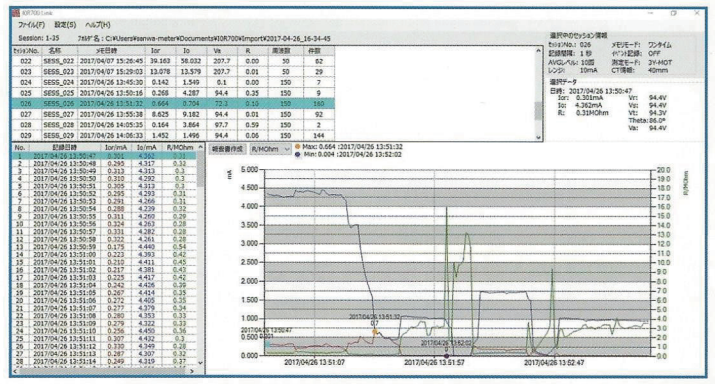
IOR700 Link

ファイル(F) 設定(S) ヘルプ(H)

Session: 1-35 フォルダ名：C:¥Users¥sanwa-meter¥Documents¥IOR700¥Import¥2017-04-26_16-34-45

| セッションNo. | 名称 | 記録日時 | Ior | Io | Vs | R | 周波数 | 件数 |
|---|---|---|---|---|---|---|---|---|
| 022 | SESS_022 | 2017/04/07 15:26:45 | 39.163 | 58.032 | 207.7 | 0.00 | 50 | 62 |
| 023 | SESS_023 | 2017/04/07 15:29:03 | 13.078 | 13.579 | 207.7 | 0.01 | 50 | 29 |
| 024 | SESS_024 | 2017/04/26 13:45:30 | 0.142 | 1.549 | 0.1 | 0.00 | 150 | 7 |
| 025 | SESS_025 | 2017/04/26 13:50:16 | 0.268 | 4.487 | 94.4 | 0.35 | 150 | 9 |
| 026 | SESS_026 | 2017/04/26 13:51:32 | 0.664 | 0.704 | 72.3 | 0.10 | 150 | 160 |
| 027 | SESS_027 | 2017/04/26 13:55:38 | 8.625 | 9.182 | 94.4 | 0.01 | 150 | 92 |
| 028 | SESS_028 | 2017/04/26 14:05:35 | 0.164 | 3.864 | 97.7 | 0.59 | 150 | 2 |
| 029 | SESS_029 | 2017/04/26 14:06:33 | 1.452 | 1.496 | 94.4 | 0.06 | 150 | 144 |

選択中のセッション情報
セッションNo.: 026 メモリモード: ワンタイム
記録間隔: 1秒 イベント記録: OFF
AVGレベル: 10回 測定モード: 3Y-MOT
レンジ: 10mA CT情報: 40mm

選択データ
日時: 2017/04/26 13:50:47
Ior: 0.301mA Vr: 94.4V
Io: 4.362mA Vs: 94.4V
R: 0.31MOhm Vt: 94.3V
Theta: 86.0°
Va: 94.4V

| No. | 記録日時 | Ior/mA | Io/mA | R/MOhm |
|---|---|---|---|---|
| 1 | 2017/04/26 13:50:47 | 0.301 | 4.362 | 0.31 |
| 2 | 2017/04/26 13:50:48 | 0.295 | 4.317 | 0.32 |
| 3 | 2017/04/26 13:50:49 | 0.313 | 4.313 | 0.3 |
| 4 | 2017/04/26 13:50:50 | 0.310 | 4.292 | 0.3 |
| 5 | 2017/04/26 13:50:51 | 0.305 | 4.313 | 0.3 |
| 6 | 2017/04/26 13:50:52 | 0.295 | 4.293 | 0.31 |
| 7 | 2017/04/26 13:50:53 | 0.291 | 4.266 | 0.31 |
| 8 | 2017/04/26 13:50:54 | 0.288 | 4.239 | 0.32 |
| 9 | 2017/04/26 13:50:55 | 0.311 | 4.260 | 0.29 |
| 10 | 2017/04/26 13:50:56 | 0.324 | 4.263 | 0.28 |
| 11 | 2017/04/26 13:50:57 | 0.331 | 4.282 | 0.28 |
| 12 | 2017/04/26 13:50:58 | 0.322 | 4.261 | 0.28 |
| 13 | 2017/04/26 13:50:59 | 0.175 | 4.440 | 0.54 |
| 14 | 2017/04/26 13:51:00 | 0.223 | 4.393 | 0.42 |
| 15 | 2017/04/26 13:51:01 | 0.210 | 4.411 | 0.45 |
| 16 | 2017/04/26 13:51:02 | 0.217 | 4.381 | 0.43 |
| 17 | 2017/04/26 13:51:03 | 0.225 | 4.417 | 0.42 |
| 18 | 2017/04/26 13:51:04 | 0.242 | 4.426 | 0.39 |
| 19 | 2017/04/26 13:51:05 | 0.267 | 4.414 | 0.35 |
| 20 | 2017/04/26 13:51:06 | 0.272 | 4.405 | 0.35 |
| 21 | 2017/04/26 13:51:07 | 0.277 | 4.379 | 0.34 |
| 22 | 2017/04/26 13:51:08 | 0.280 | 4.353 | 0.33 |
| 23 | 2017/04/26 13:51:09 | 0.279 | 4.322 | 0.33 |
| 24 | 2017/04/26 13:51:10 | 0.256 | 4.455 | 0.36 |
| 25 | 2017/04/26 13:51:11 | 0.307 | 4.432 | 0.3 |
| 26 | 2017/04/26 13:51:12 | 0.330 | 4.349 | 0.28 |
| 27 | 2017/04/26 13:51:13 | 0.287 | 4.307 | 0.32 |
| 28 | 2017/04/26 13:51:14 | 0.249 | 4.319 | 0.37 |

報告書作成 R/MOhm
Max: 0.664 /2017/04/26 13:51:32
Min: 0.004 /2017/04/26 13:52:02

mA
5.000 4.500 4.000 3.500 3.000 2.500 2.000 1.500 1.000 0.500 0.000
2017/04/26 13:50:47
2017/04/26 13:51:32
0.7
2017/04/26 13:52:02
2017/04/26 13:51:07 2017/04/26 13:51:57 2017/04/26 13:52:47
R/MOhm
20.0 19.0 18.0 17.0 16.0 15.0 14.0 13.0 12.0 11.0 10.0 9.0 8.0 7.0 6.0 5.0 4.0 3.0 2.0 1.0 0.0